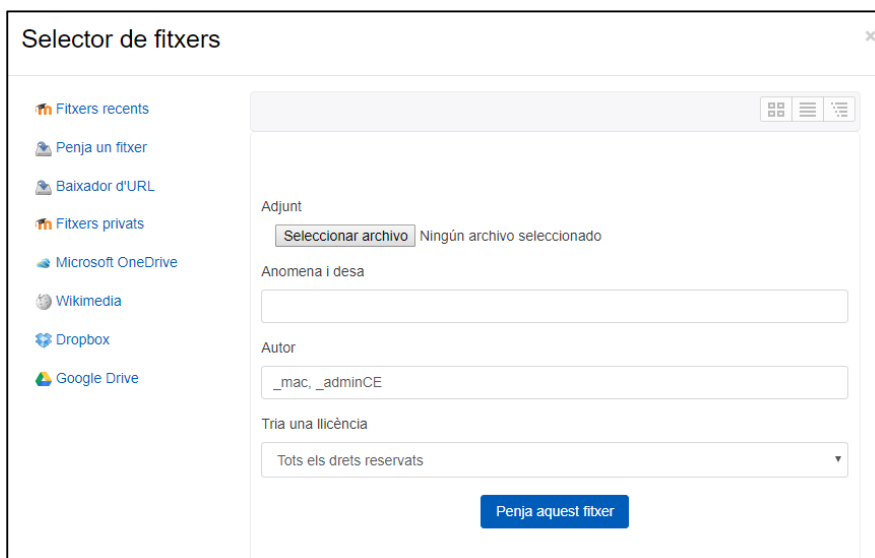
Selector de fitxers

×

Fitxers recents
Penja un fitxer
Baixador d'URL
Fitxers privats
Microsoft OneDrive
Wikimedia
Dropbox
Google Drive

Adjunt

Seleccionar archivo Ningún archivo seleccionado

Anomena i desa

Autor

_mac, _adminCE

Tria una llicència

Tots els drets reservats

Penja aquest fitxer